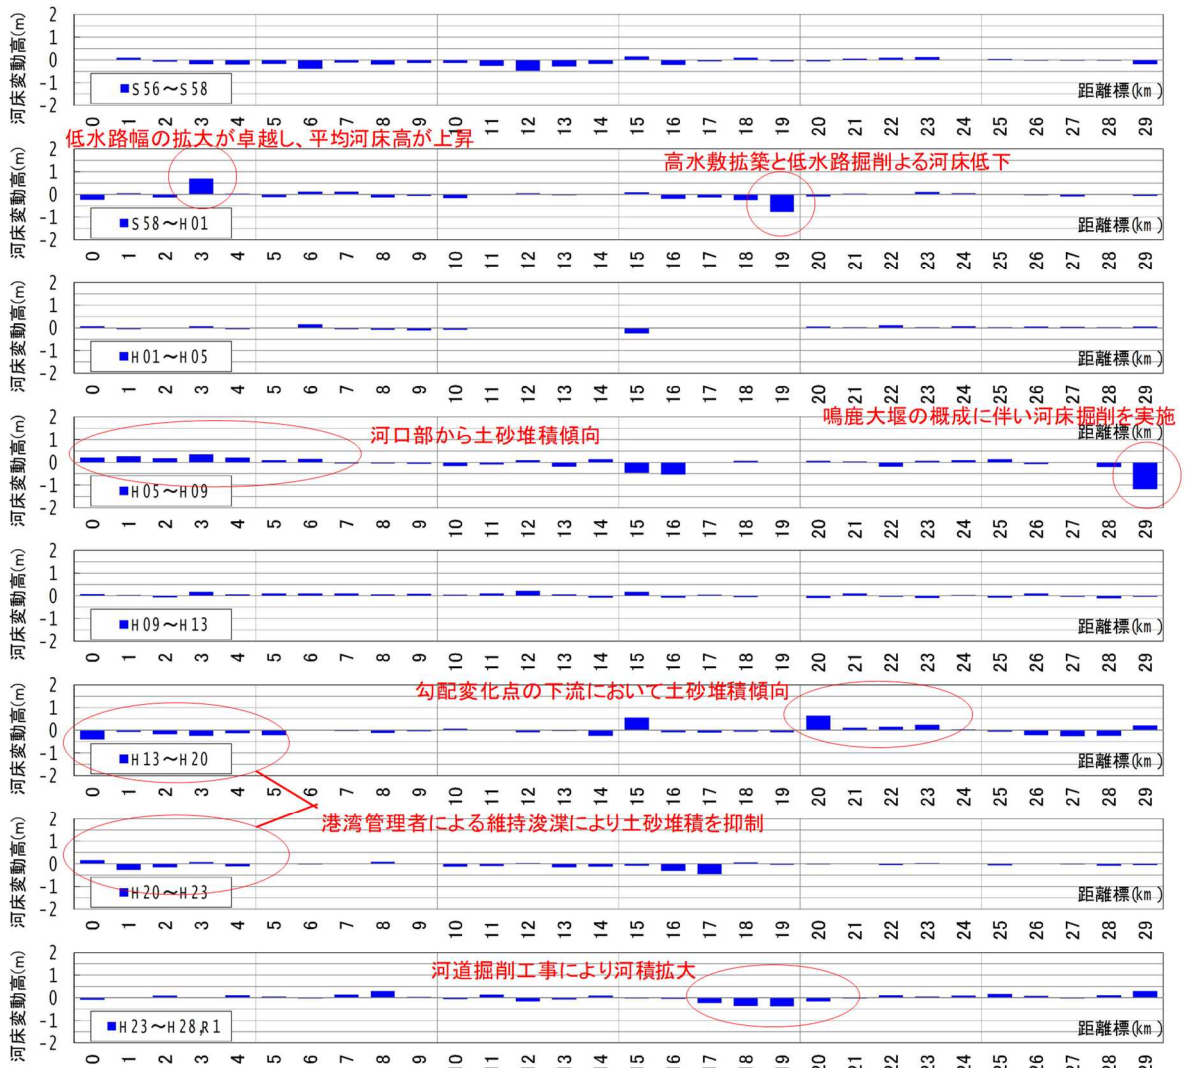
河床変動高(m)
2
1
0
-1
-2
■S56～S58
距離標(km)
0 1 2 3 4 5 6 7 8 9 10 11 12 13 14 15 16 17 18 19 20 21 22 23 24 25 26 27 28 29

低水路幅の拡大が卓越し、平均河床高が上昇
高水敷拡築と低水路掘削による河床低下
河床変動高(m)
2
1
0
-1
-2
■S58～H01
距離標(km)
0 1 2 3 4 5 6 7 8 9 10 11 12 13 14 15 16 17 18 19 20 21 22 23 24 25 26 27 28 29

河床変動高(m)
2
1
0
-1
-2
■H01～H05
距離標(km)
0 1 2 3 4 5 6 7 8 9 10 11 12 13 14 15 16 17 18 19 20 21 22 23 24 25 26 27 28 29

河口部から土砂堆積傾向
鳴鹿大堰の概成に伴い河床掘削を実施
河床変動高(m)
2
1
0
-1
-2
■H05～H09
距離標(km)
0 1 2 3 4 5 6 7 8 9 10 11 12 13 14 15 16 17 18 19 20 21 22 23 24 25 26 27 28 29

河床変動高(m)
2
1
0
-1
-2
■H09～H13
距離標(km)
0 1 2 3 4 5 6 7 8 9 10 11 12 13 14 15 16 17 18 19 20 21 22 23 24 25 26 27 28 29

勾配変化点の下流において土砂堆積傾向
河床変動高(m)
2
1
0
-1
-2
■H13～H20
距離標(km)
0 1 2 3 4 5 6 7 8 9 10 11 12 13 14 15 16 17 18 19 20 21 22 23 24 25 26 27 28 29

港湾管理者による維持浚渫により土砂堆積を抑制
河床変動高(m)
2
1
0
-1
-2
■H20～H23
距離標(km)
0 1 2 3 4 5 6 7 8 9 10 11 12 13 14 15 16 17 18 19 20 21 22 23 24 25 26 27 28 29

河道掘削工事により河積拡大
河床変動高(m)
2
1
0
-1
-2
■H23～H28,R1
距離標(km)
0 1 2 3 4 5 6 7 8 9 10 11 12 13 14 15 16 17 18 19 20 21 22 23 24 25 26 27 28 29